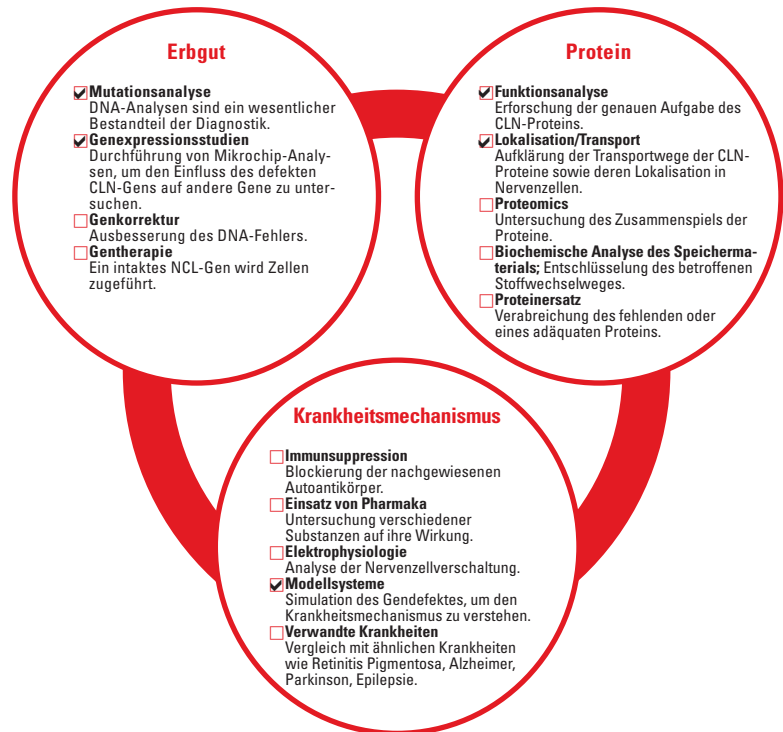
Erbgut

Mutationsanalyse
DNA-Analysen sind ein wesentlicher Bestandteil der Diagnostik.

Genexpressionsstudien
Durchführung von Mikrochip-Analysen, um den Einfluss des defekten CLN-Gens auf andere Gene zu untersuchen.

Genkorrektur
Ausbesserung des DNA-Fehlers.

Gentherapie
Ein intaktes NCL-Gen wird Zellen zugeführt.

Protein

Funktionsanalyse
Erforschung der genauen Aufgabe des CLN-Proteins.

Lokalisation/Transport
Aufklärung der Transportwege der CLN-Proteine sowie deren Lokalisation in Nervenzellen.

Proteomics
Untersuchung des Zusammenspiels der Proteine.

Biochemische Analyse des Speichermaterials; Entschlüsselung des betroffenen Stoffwechselweges.

Proteinersatz
Verabreichung des fehlenden oder eines adäquaten Proteins.

Krankheitsmechanismus

Immunsuppression
Blockierung der nachgewiesenen Autoantikörper.

Einsatz von Pharmaka
Untersuchung verschiedener Substanzen auf ihre Wirkung.

Elektrophysiologie
Analyse der Nervenzellverschaltung.

Modellsysteme
Simulation des Gendefektes, um den Krankheitsmechanismus zu verstehen.

Verwandte Krankheiten
Vergleich mit ähnlichen Krankheiten wie Retinitis Pigmentosa, Alzheimer, Parkinson, Epilepsie.